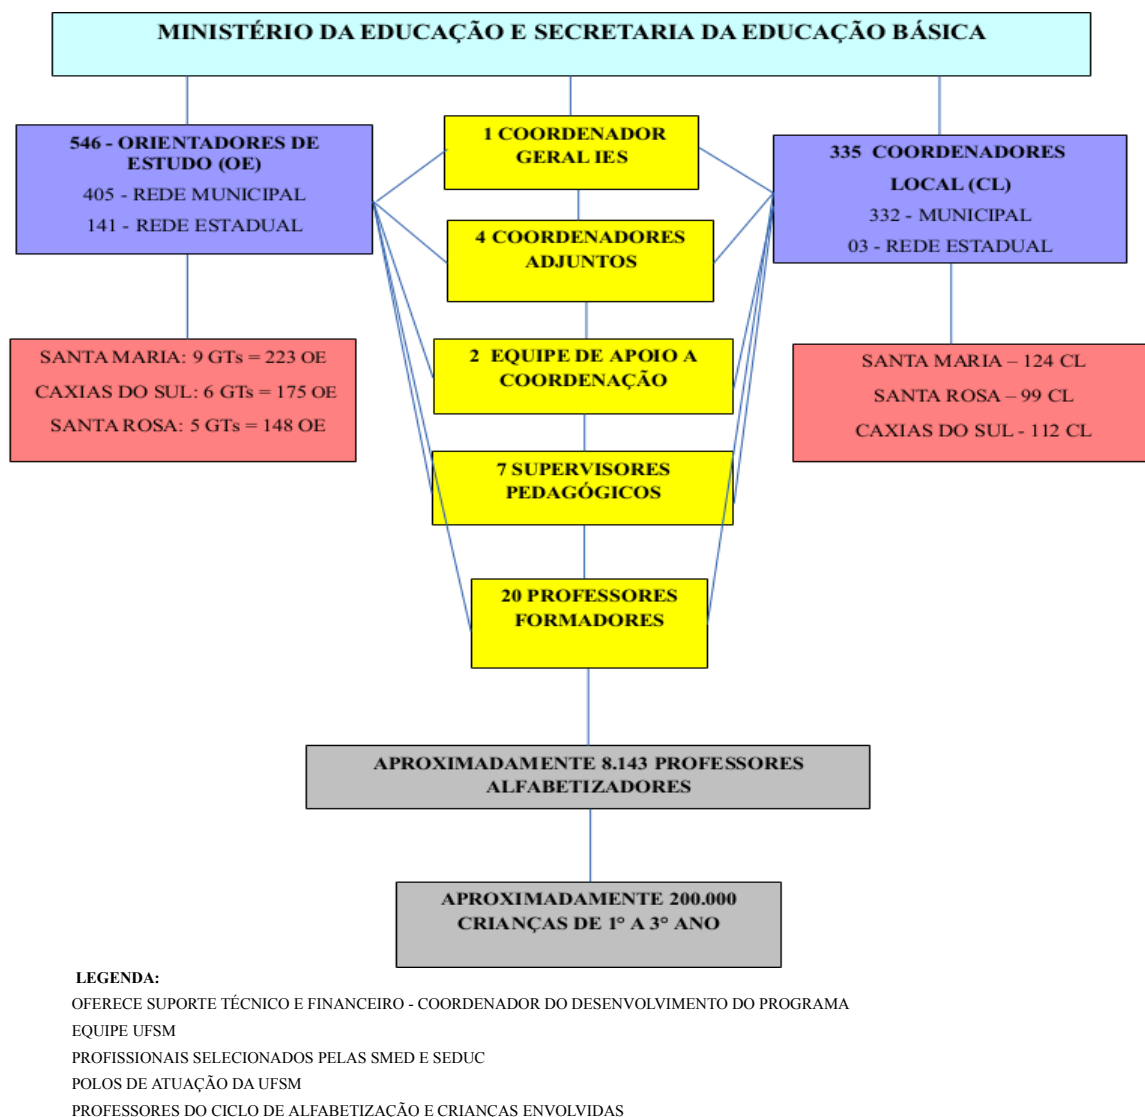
MINISTÉRIO DA EDUCAÇÃO E SECRETARIA DA EDUCAÇÃO BÁSICA

546 - ORIENTADORES DE ESTUDO (OE)
405 - REDE MUNICIPAL
141 - REDE ESTADUAL

SANTA MARIA: 9 GTs = 223 OE
CAXIAS DO SUL: 6 GTs = 175 OE
SANTA ROSA: 5 GTs = 148 OE

1 COORDENADOR GERAL IES

4 COORDENADORES ADJUNTOS

2 EQUIPE DE APOIO A COORDENAÇÃO

7 SUPERVISORES PEDAGÓGICOS

20 PROFESSORES FORMADORES

335 COORDENADORES LOCAL (CL)
332 - MUNICIPAL
03 - REDE ESTADUAL

SANTA MARIA – 124 CL
SANTA ROSA – 99 CL
CAXIAS DO SUL - 112 CL

APROXIMADAMENTE 8.143 PROFESSORES ALFABETIZADORES

APROXIMADAMENTE 200.000 CRIANÇAS DE 1° A 3° ANO

LEGENDA:
OFERECE SUPORTE TÉCNICO E FINANCEIRO - COORDENADOR DO DESENVOLVIMENTO DO PROGRAMA
EQUIPE UFSM
PROFISSIONAIS SELECIONADOS PELAS SMED E SEDUC
POLOS DE ATUAÇÃO DA UFSM
PROFESSORES DO CICLO DE ALFABETIZAÇÃO E CRIANÇAS ENVOLVIDAS